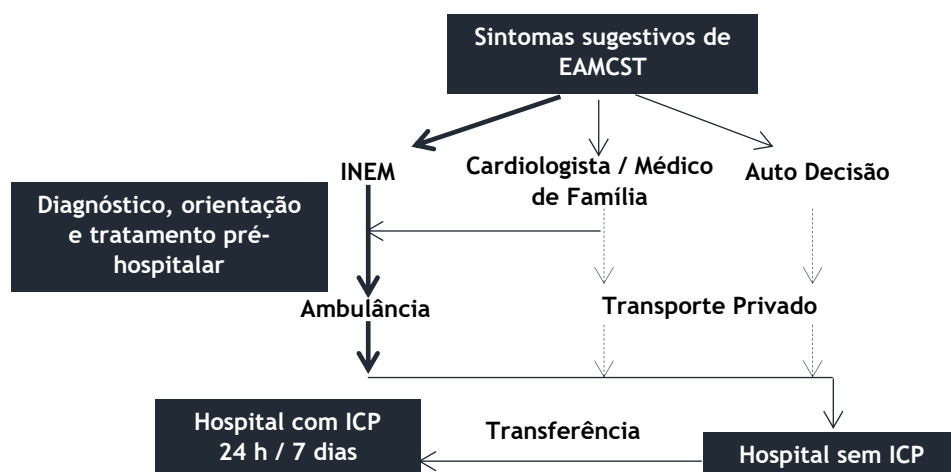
Sintomas sugestivos de EAMCST

INEM

Cardiologista / Médico de Família

Auto Decisão

Diagnóstico, orientação e tratamento pré-hospitalar

Ambulância

Transporte Privado

Hospital com ICP 24 h / 7 dias

Transferência

Hospital sem ICP